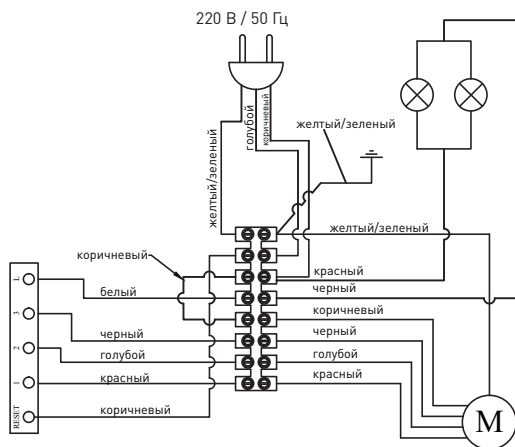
220 В / 50 Гц

голубой

коричневый

желтый/зеленый

желтый/зеленый

желтый/зеленый

коричневый

белый

красный

черный

коричневый

черный

черный

голубой

голубой

красный

красный

коричневый

L

3

2

1

RESET

M